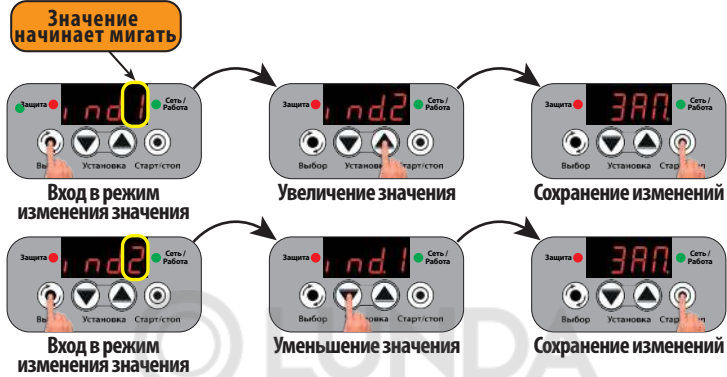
Значение начинает мигать

Защита
ind1
Сеть / Работа
Выбор
Установка
Старт/стоп
Вход в режим изменения значения

Защита
ind2
Сеть / Работа
Выбор
Установка
Старт/стоп
Увеличение значения

Защита
ЗАП.
Сеть / Работа
Выбор
Установка
Старт/стоп
Сохранение изменений

Защита
ind2
Сеть / Работа
Выбор
Установка
Старт/стоп
Вход в режим изменения значения

Защита
ind1
Сеть / Работа
Выбор
Установка
Старт/стоп
Уменьшение значения

Защита
ЗАП.
Сеть / Работа
Выбор
Установка
Старт/стоп
Сохранение изменений

LONDA